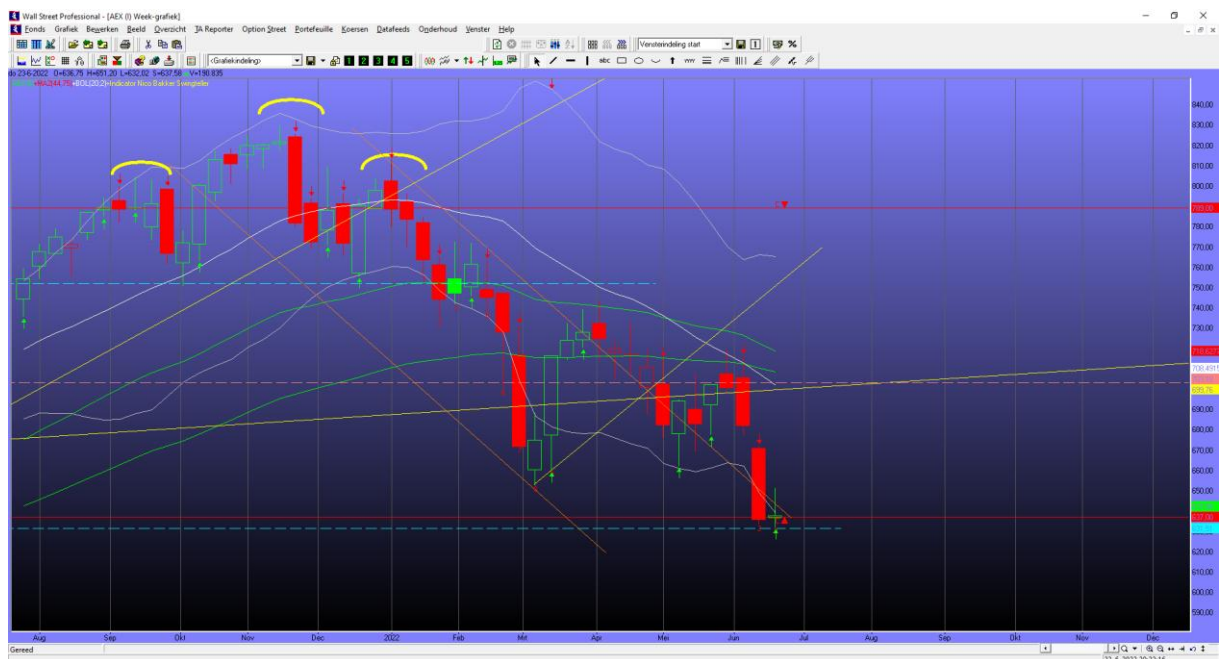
Wall Street Professional - [AEX (I) Week-grafiek]

Fonds Grafiek Bewerken Beeld Overzicht TA Reporter Option Street Portefeuille Koersen Datafeeds Onderhoud Venster Help

<Grafiekindeling>

Vensterindeling start

do 23-6-2022 O=636,75 H=651,20 L=632,02 S=637,58 V=190,835

MA(44,75) BOL(20,2) Indicator Nico Bakker Swingteller

840,00
830,00
820,00
810,00
800,00
790,00
780,00
770,00
760,00
750,00
740,00
730,00
720,00
710,627
708,491
699,75
690,00
680,00
670,00
660,00
650,00
640,00
637,58
620,00
610,00
600,00
590,00

Aug
Sep
Okt
Nov
Dec
2022
Feb
Mrt
Apr
Mei
Jun
Jul
Aug
Sep
Okt
Nov
Dec

Gereed